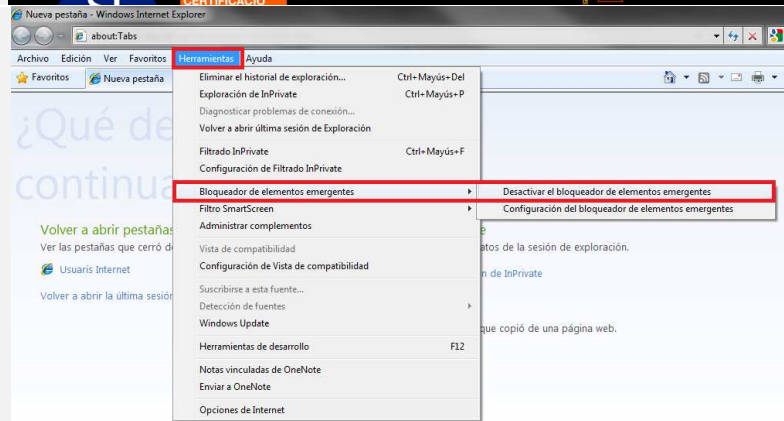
CERTIFICACIO

Nueva pestaña - Windows Internet Explorer

about:Tabs

Archivo Edición Ver Favoritos Herramientas Ayuda

Favoritos Nueva pestaña

¿Qué de

continua

Volver a abrir pestañas

Ver las pestañas que cerró d

Usuaris Internet

Volver a abrir la última sesión

Eliminar el historial de exploración... Ctrl+Mayús+Del
Exploración de InPrivate Ctrl+Mayús+P
Diagnosticar problemas de conexión...
Volver a abrir última sesión de Exploración
Filtrado InPrivate Ctrl+Mayús+F
Configuración de Filtrado InPrivate
Bloqueador de elementos emergentes
Filtro SmartScreen
Administrar complementos
Vista de compatibilidad
Configuración de Vista de compatibilidad
Suscribirse a esta fuente...
Detección de fuentes
Windows Update
Herramientas de desarrollo F12
Notas vinculadas de OneNote
Enviar a OneNote
Opciones de Internet

Desactivar el bloqueador de elementos emergentes
Configuración del bloqueador de elementos emergentes

atos de la sesión de exploración.

n de InPrivate

que copió de una página web.